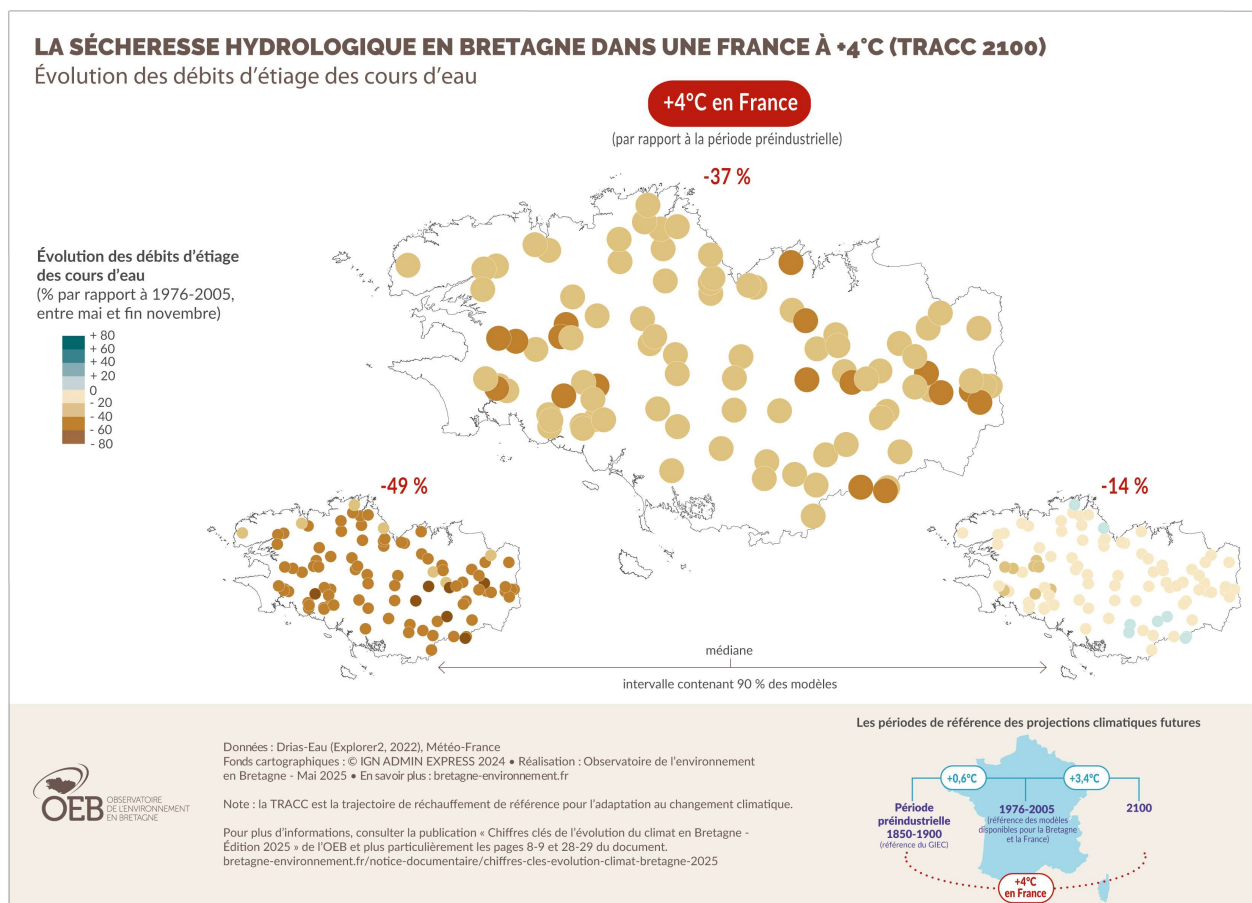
LA SÉCHERESSE HYDROLOGIQUE EN BRETAGNE DANS UNE FRANCE À +4°C (TRACC 2100)
Évolution des débits d'étiage des cours d'eau

+4°C en France
(par rapport à la période préindustrielle)

-37 %

Évolution des débits d'étiage des cours d'eau
(% par rapport à 1976-2005, entre mai et fin novembre)
+ 80
+ 60
+ 40
+ 20
0
- 20
- 40
- 60
- 80

-49 %

-14 %

médiane
intervalle contenant 90 % des modèles

Les périodes de référence des projections climatiques futures

Données : Drias-Eau (Explorer2, 2022), Météo-France
Fonds cartographiques : © IGN ADMIN EXPRESS 2024 • Réalisation : Observatoire de l'environnement en Bretagne - Mai 2025 • En savoir plus : bretagne-environnement.fr

Note : la TRACC est la trajectoire de réchauffement de référence pour l'adaptation au changement climatique.

Pour plus d'informations, consulter la publication « Chiffres clés de l'évolution du climat en Bretagne - Édition 2025 » de l'OEB et plus particulièrement les pages 8-9 et 28-29 du document.
bretagne-environnement.fr/notice-documentaire/chiffres-cles-evolution-climat-bretagne-2025

OEB OBSERVATOIRE DE L'ENVIRONNEMENT EN BRETAGNE

+0,6°C
+3,4°C
Période préindustrielle 1850-1900 (référence du GIEC)
1976-2005 (référence des modèles disponibles pour la Bretagne et la France)
2100
+4°C en France